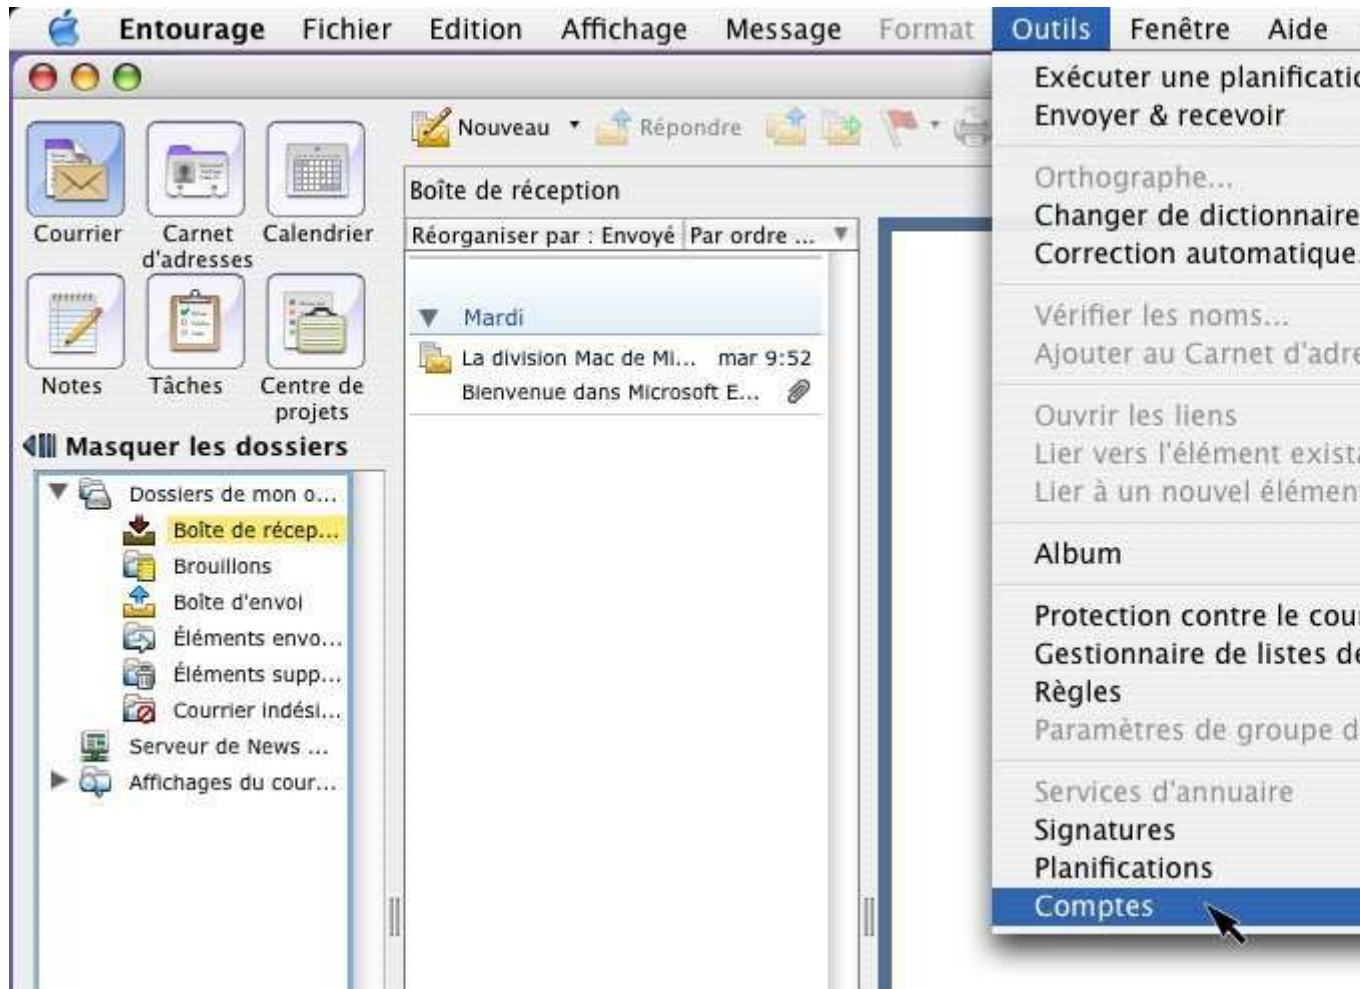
Entourage Fichier Edition Affichage Message Format Outils Fenêtre Aide

Courrier
Carnet d'adresses
Calendrier
Notes
Tâches
Centre de projets

Masquer les dossiers

Dossiers de mon o...
Boîte de récep...
Brouillons
Boîte d'envoi
Éléments envo...
Éléments supp...
Courrier indési...
Serveur de News ...
Affichages du cour...

Nouveau
Répondre

Boîte de réception
Réorganiser par : Envoyé | Par ordre ...

Mardi
La division Mac de Mi... mar 9:52
Bienvenue dans Microsoft E...

Exécuter une planificatio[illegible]
Envoyer & recevoir
Orthographe...
Changer de dictionnaire
Correction automatique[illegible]
Vérifier les noms...
Ajouter au Carnet d'adre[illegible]
Ouvrir les liens
Lier vers l'élément exist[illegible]
Lier à un nouvel élémen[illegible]
Album
Protection contre le cou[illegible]
Gestionnaire de listes de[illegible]
Règles
Paramètres de groupe d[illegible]
Services d'annuaire
Signatures
Planifications
Comptes